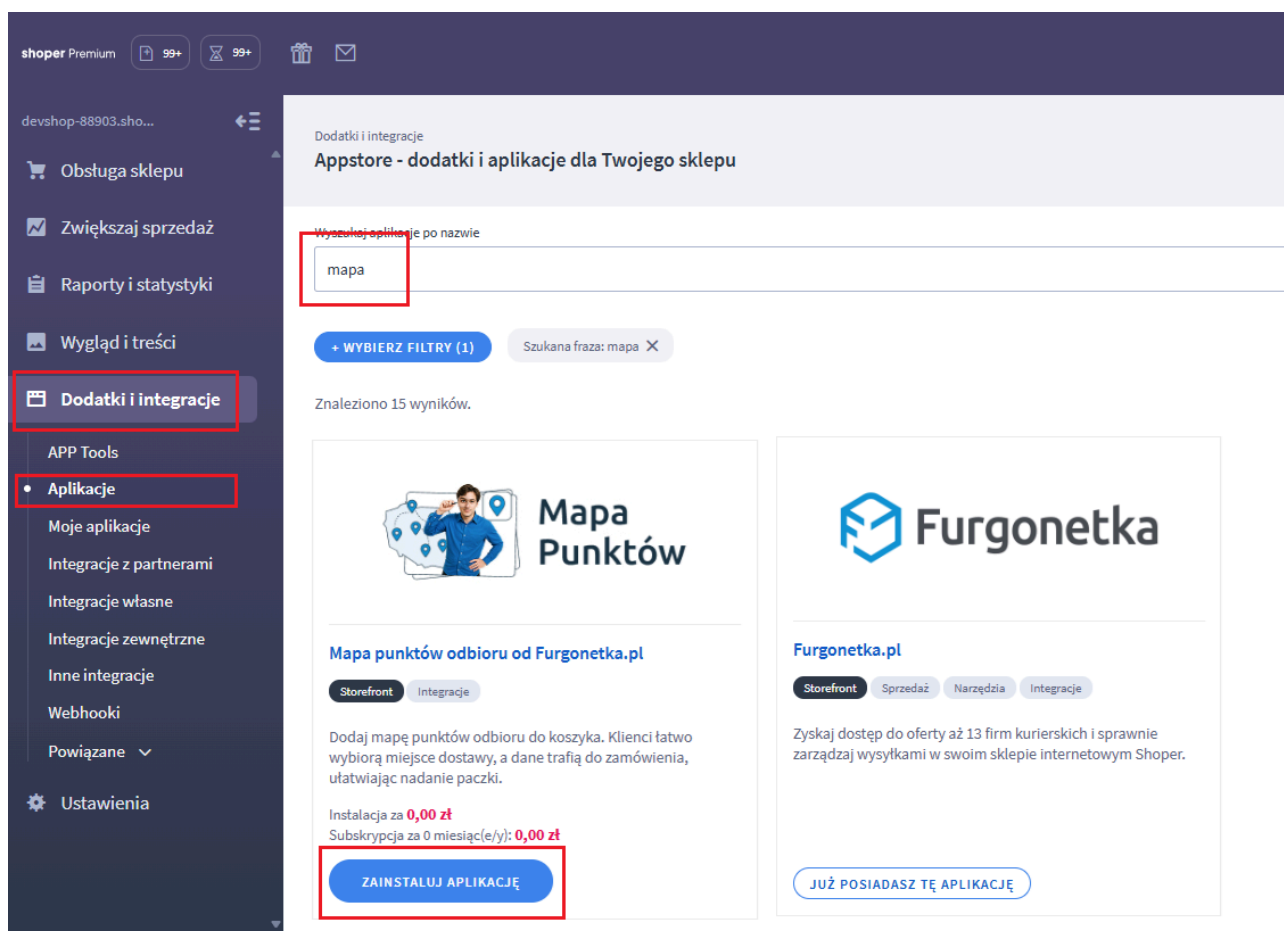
shoper Premium 99+ 99+

devshop-88903.sho...

Obsługa sklepu

Zwiększaj sprzedaż

Raporty i statystyki

Wygląd i treści

Dodatki i integracje

APP Tools

Aplikacje

Moje aplikacje

Integracje z partnerami

Integracje własne

Integracje zewnętrzne

Inne integracje

Webhooki

Powiązane

Ustawienia

Dodatki i integracje

Appstore - dodatki i aplikacje dla Twojego sklepu

Wyszukaj aplikacje po nazwie

mapa

+ WYBIERZ FILTRY (1)

Szukana fraza: mapa

Znaleziono 15 wyników.

Mapa Punktów

Mapa punktów odbioru od Furgonetka.pl

Storefront Integracje

Dodaj mapę punktów odbioru do koszyka. Klienci łatwo wybiorą miejsce dostawy, a dane trafią do zamówienia, ułatwiając nadanie paczki.

Instalacja za 0,00 zł

Subskrypcja za 0 miesiąc(e/y): 0,00 zł

ZAINSTALUJ APLIKACJĘ

Furgonetka

Furgonetka.pl

Storefront Sprzedaż Narzędzia Integracje

Zyskaj dostęp do oferty aż 13 firm kurierskich i sprawnie zarządzaj wysyłkami w swoim sklepie internetowym Shoper.

JUŻ POSIADASZ TĘ APLIKACJĘ